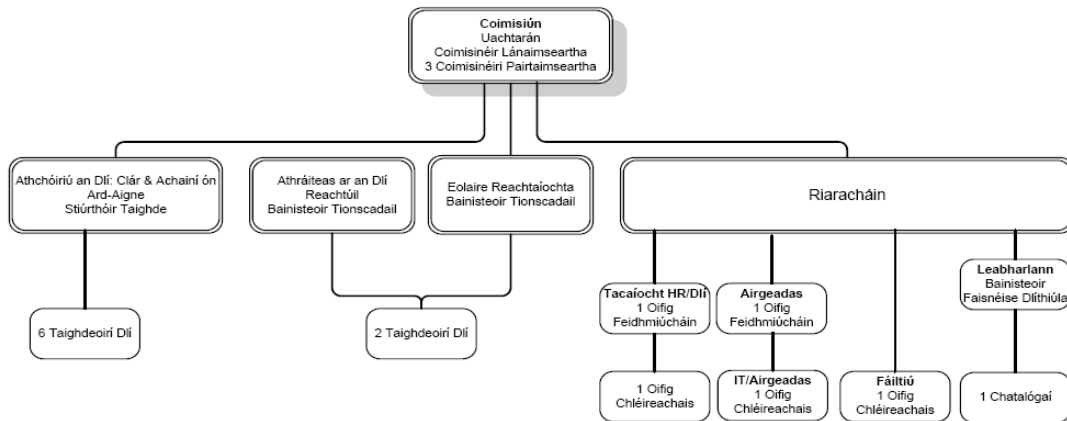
Coimisiún
Uachtarán
Coimisinéir Lánaimseartha
3 Coimisinéiri Pairtaimseartha

Athchóiriú an Dlí: Clár & Achainí ón Ard-Aigne
Stiúrthóir Taighde

6 Taighdeoirí Dlí

Athráiteas ar an Dlí Reachtúil
Bainisteoir Tionscadail

Eolaire Reachtaíochta
Bainisteoir Tionscadail

2 Taighdeoirí Dlí

Riaracháin

Tacaíocht HR/Dlí
1 Oifig Feidhmiúcháin

1 Oifig Chléireachais

Airgeadas
1 Oifig Feidhmiúcháin

IT/Airgeadas
1 Oifig Chléireachais

Fáiltiú
1 Oifig Chléireachais

Leabharlann
Bainisteoir Faisnéise Dlíthiúla

1 Chatalógaí